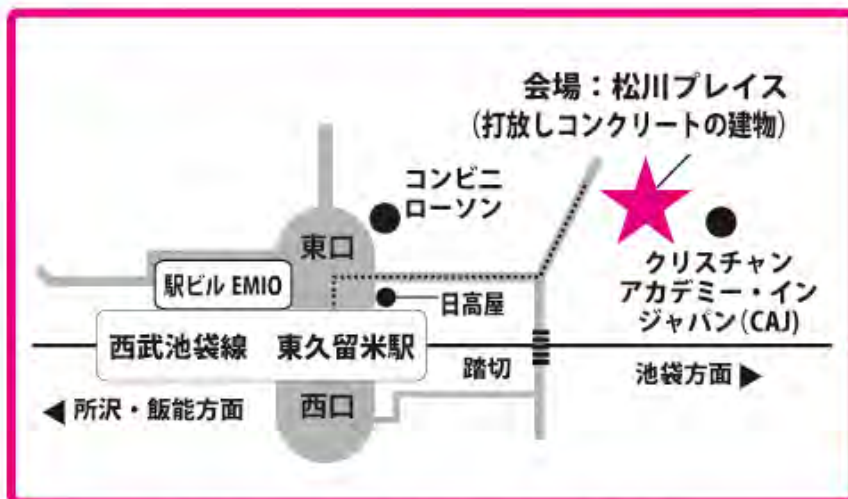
会場：松川プレイス
（打放しコンクリートの建物）

コンビニ
ローソン

東口

駅ビル EMIO

日高屋

クリスチャン
アカデミー・イン
ジャパン（CAJ）

西武池袋線　東久留米駅

踏切

池袋方面 ▶

◀ 所沢・飯能方面

西口